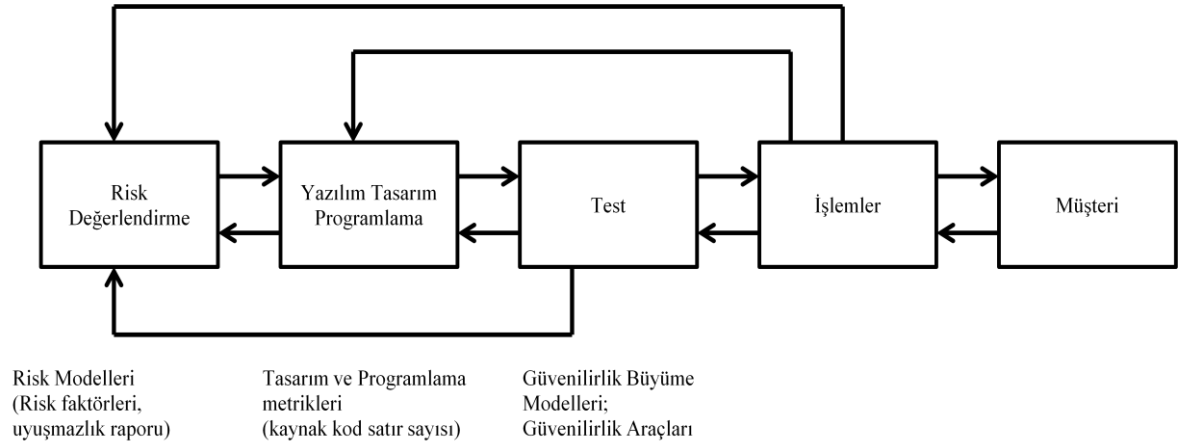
Risk Değerlendirme

Yazılım Tasarım Programlama

Test

İşlemler

Müşteri

Risk Modelleri (Risk faktörleri, uyuşmazlık raporu)

Tasarım ve Programlama metrikleri (kaynak kod satır sayısı)

Güvenilirlik Büyüme Modelleri; Güvenilirlik Araçları